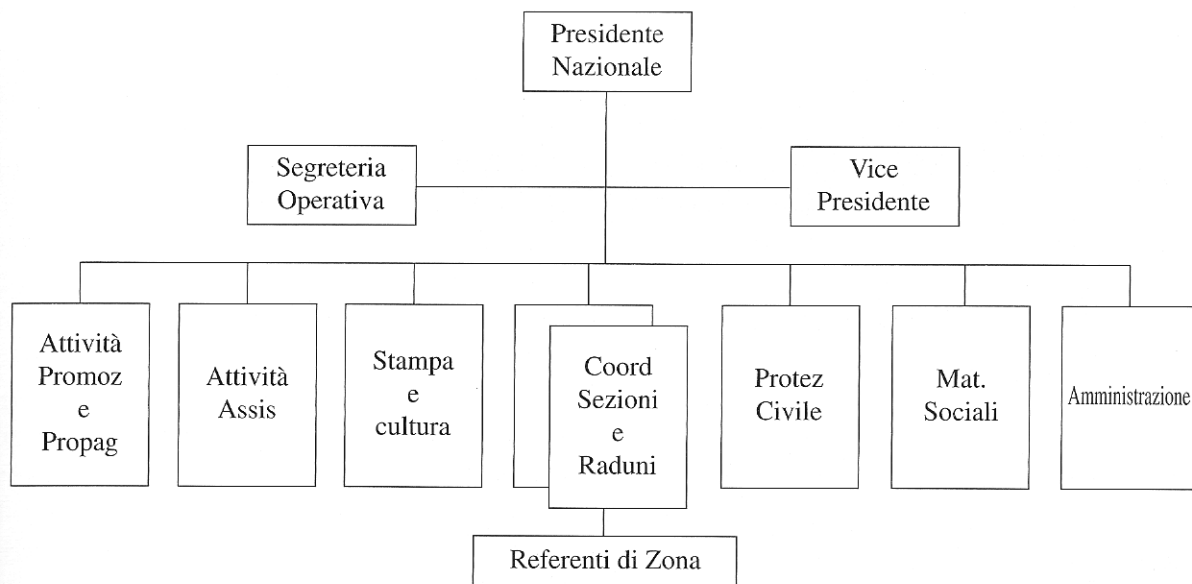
Presidente Nazionale

Segreteria Operativa

Vice Presidente

Attività Promoz e Propag

Attività Assis

Stampa e cultura

Coord Sezioni e Raduni

Protez Civile

Mat. Sociali

Amministrazione

Referenti di Zona